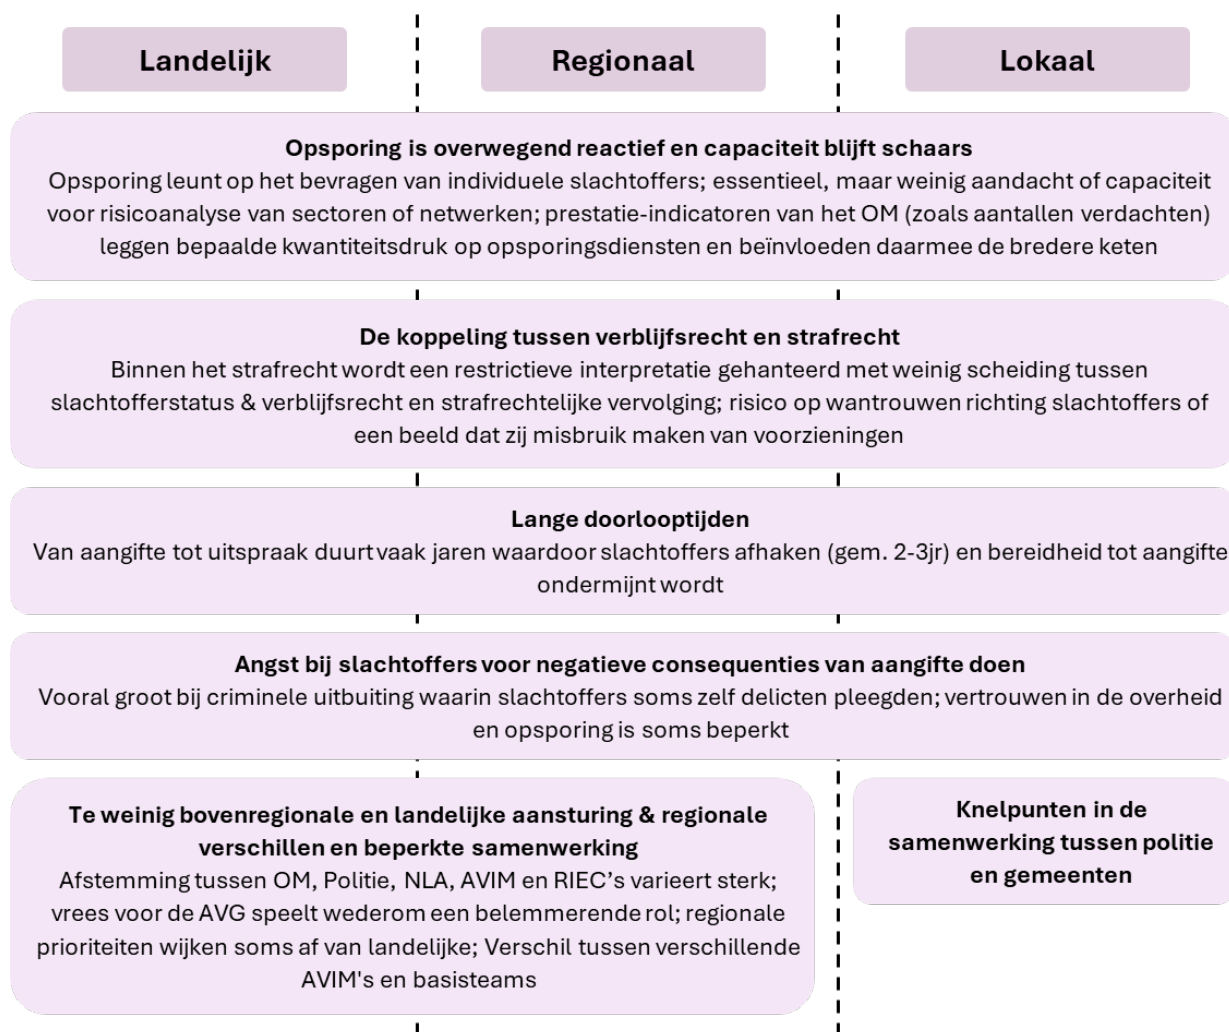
Landelijk

Regionaal

Lokaal

Opsporing is overwegend reactief en capaciteit blijft schaars
Opsporing leunt op het bevragen van individuele slachtoffers; essentieel, maar weinig aandacht of capaciteit voor risicoanalyse van sectoren of netwerken; prestatie-indicatoren van het OM (zoals aantallen verdachten) leggen bepaalde kwantiteitsdruk op opsporingsdiensten en beïnvloeden daarmee de bredere keten

De koppeling tussen verblijfsrecht en strafrecht
Binnen het strafrecht wordt een restrictieve interpretatie gehanteerd met weinig scheiding tussen slachtofferstatus & verblijfsrecht en strafrechtelijke vervolging; risico op wantrouwen richting slachtoffers of een beeld dat zij misbruik maken van voorzieningen

Lange doorlooptijden
Van aangifte tot uitspraak duurt vaak jaren waardoor slachtoffers afhaken (gem. 2-3jr) en bereidheid tot aangifte ondermijnt wordt

Angst bij slachtoffers voor negatieve consequenties van aangifte doen
Vooral groot bij criminele uitbuiting waarin slachtoffers soms zelf delicten pleegden; vertrouwen in de overheid en opsporing is soms beperkt

Te weinig bovenregionale en landelijke aansturing & regionale verschillen en beperkte samenwerking
Afstemming tussen OM, Politie, NLA, AVIM en RIEC's varieert sterk; vrees voor de AVG speelt wederom een belemmerende rol; regionale prioriteiten wijken soms af van landelijke; Verschil tussen verschillende AVIM's en basisteams

Knelpunten in de samenwerking tussen politie en gemeenten